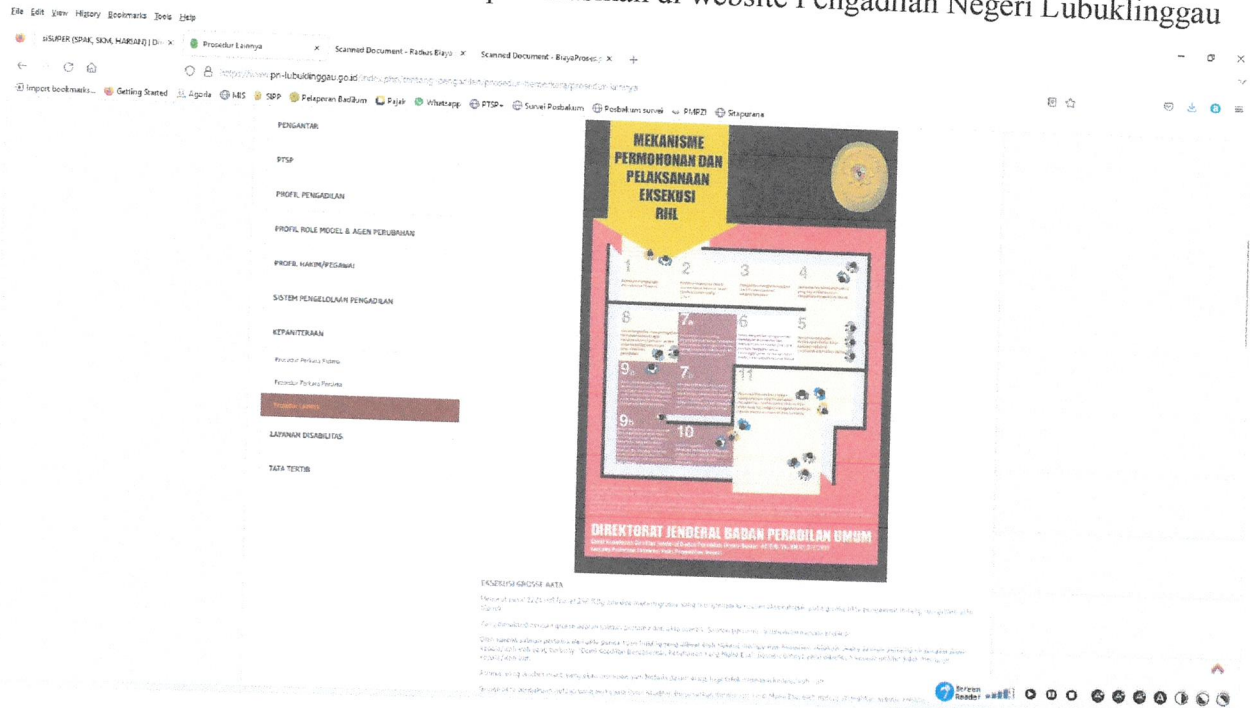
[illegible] di website Pengadilan Negeri Lubuklinggau

File Edit View History Bookmarks Tools Help

SISUPER (SPAK, SKM, HARIAN) | D× Prosedur Lainnya × Scanned Document - Radius Biaya × Scanned Document - BiayaProses ×

https://www.pn-lubuklinggau.go.id/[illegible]

Import bookmarks... Getting Started Agoda HRS SIPP Pelaporan Badilum Pajak Whatsapp PTSP Survei Posbakum Posbakum survei PMPZI Sitapurana

PENGANTAR

PTSP

PROFIL PENGADILAN

PROFIL ROLE MODEL & AGEN PERUBAHAN

PROFIL HAKIM/PEGAWAI

SISTEM PENGELOLAAN PENGADILAN

KEPANITERAAN

Prosedur Perkara Pidana

Prosedur Perkara Perdata

Prosedur Lainnya

LAYANAN DISABILITAS

TATA TERTIB

MEKANISME PERMOHONAN DAN PELAKSANAAN EKSEKUSI RHL

1 2 3 4 8 7a 6 5 9a 7 11 9b 10

DIREKTORAT JENDERAL BADAN PERADILAN UMUM

EKSEKUSI GROSSE AKTA

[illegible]

Screen Reader